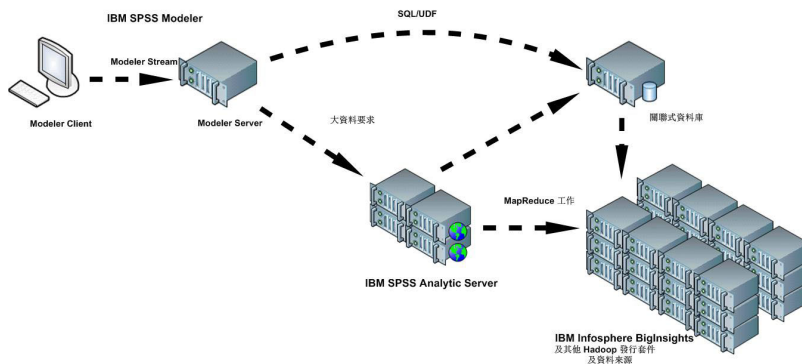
IBM SPSS Modeler

SQL/UDF

Modeler Stream

Modeler Client

Modeler Server

大資料要求

關聯式資料庫

MapReduce 工作

IBM SPSS Analytic Server

IBM Infosphere BigInsights
及其他 Hadoop 發行套件
及資料來源